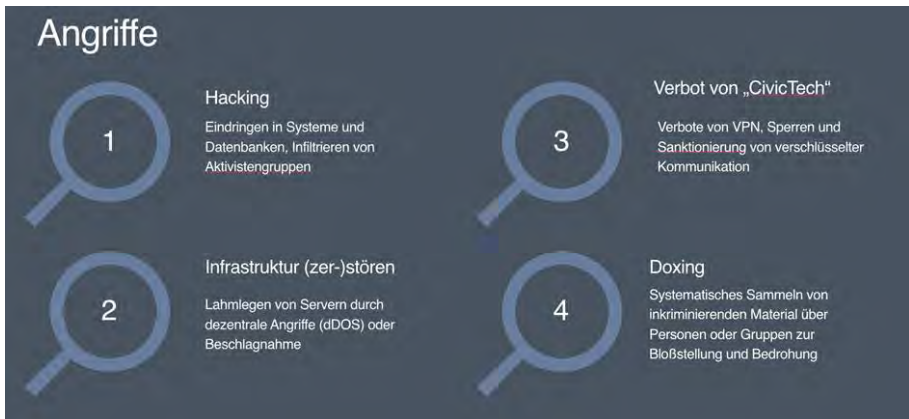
Angriffe

1

Hacking

Eindringen in Systeme und Datenbanken, Infiltrieren von Aktivistengruppen

3

Verbot von „CivicTech"

Verbote von VPN, Sperren und Sanktionierung von verschlüsselter Kommunikation

2

Infrastruktur (zer-)stören

Lahmlegen von Servern durch dezentrale Angriffe (dDOS) oder Beschlagnahme

4

Doxing

Systematisches Sammeln von inkriminierenden Material über Personen oder Gruppen zur Bloßstellung und Bedrohung